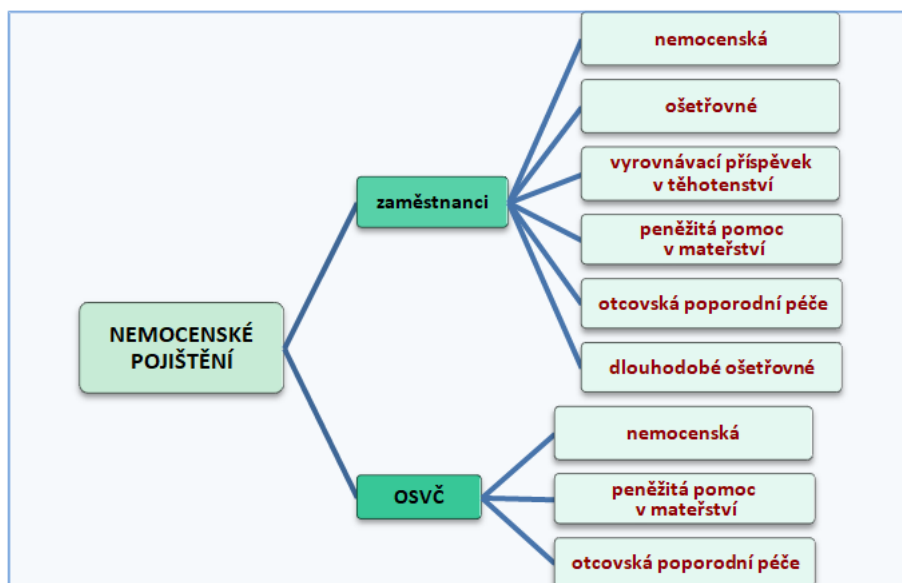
NEMOCENSKÉ POJIŠTĚNÍ

zaměstnanci

nemocenská

ošetřovné

vyrovnávací příspěvek v těhotenství

peněžitá pomoc v mateřství

otcovská poporodní péče

dlouhodobé ošetřovné

OSVČ

nemocenská

peněžitá pomoc v mateřství

otcovská poporodní péče